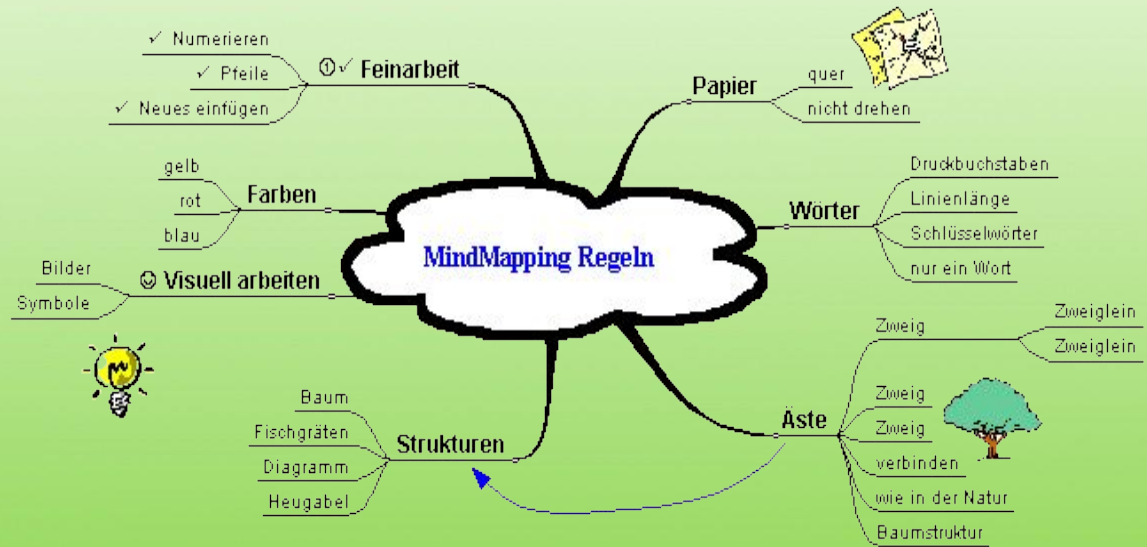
MindMapping Regeln

① ✓ Feinarbeit
✓ Numerieren
✓ Pfeile
✓ Neues einfügen

Papier
quer
nicht drehen

Farben
gelb
rot
blau

Wörter
Druckbuchstaben
Linienlänge
Schlüsselwörter
nur ein Wort

☺ Visuell arbeiten
Bilder
Symbole

Äste
Zweig
Zweiglein
Zweiglein
Zweig
Zweig
verbinden
wie in der Natur
Baumstruktur

Strukturen
Baum
Fischgräten
Diagramm
Heugabel